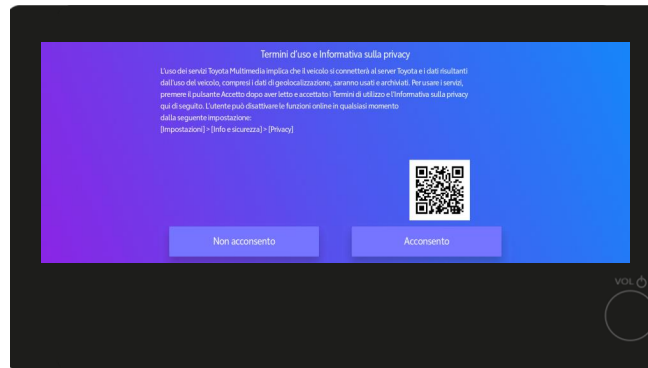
Termini d'uso e Informativa sulla privacy

L'uso dei servizi Toyota Multimedia implica che il veicolo si connetterà al server Toyota e i dati risultanti dall'uso del veicolo, compresi i dati di geolocalizzazione, saranno usati e archiviati. Per usare i servizi, premere il pulsante Accetto dopo aver letto e accettato i Termini di utilizzo e l'Informativa sulla privacy qui di seguito. L'utente può disattivare le funzioni online in qualsiasi momento dalla seguente impostazione:
[Impostazioni] > [Info e sicurezza] > [Privacy]

Non acconsento

Acconsento

VOL